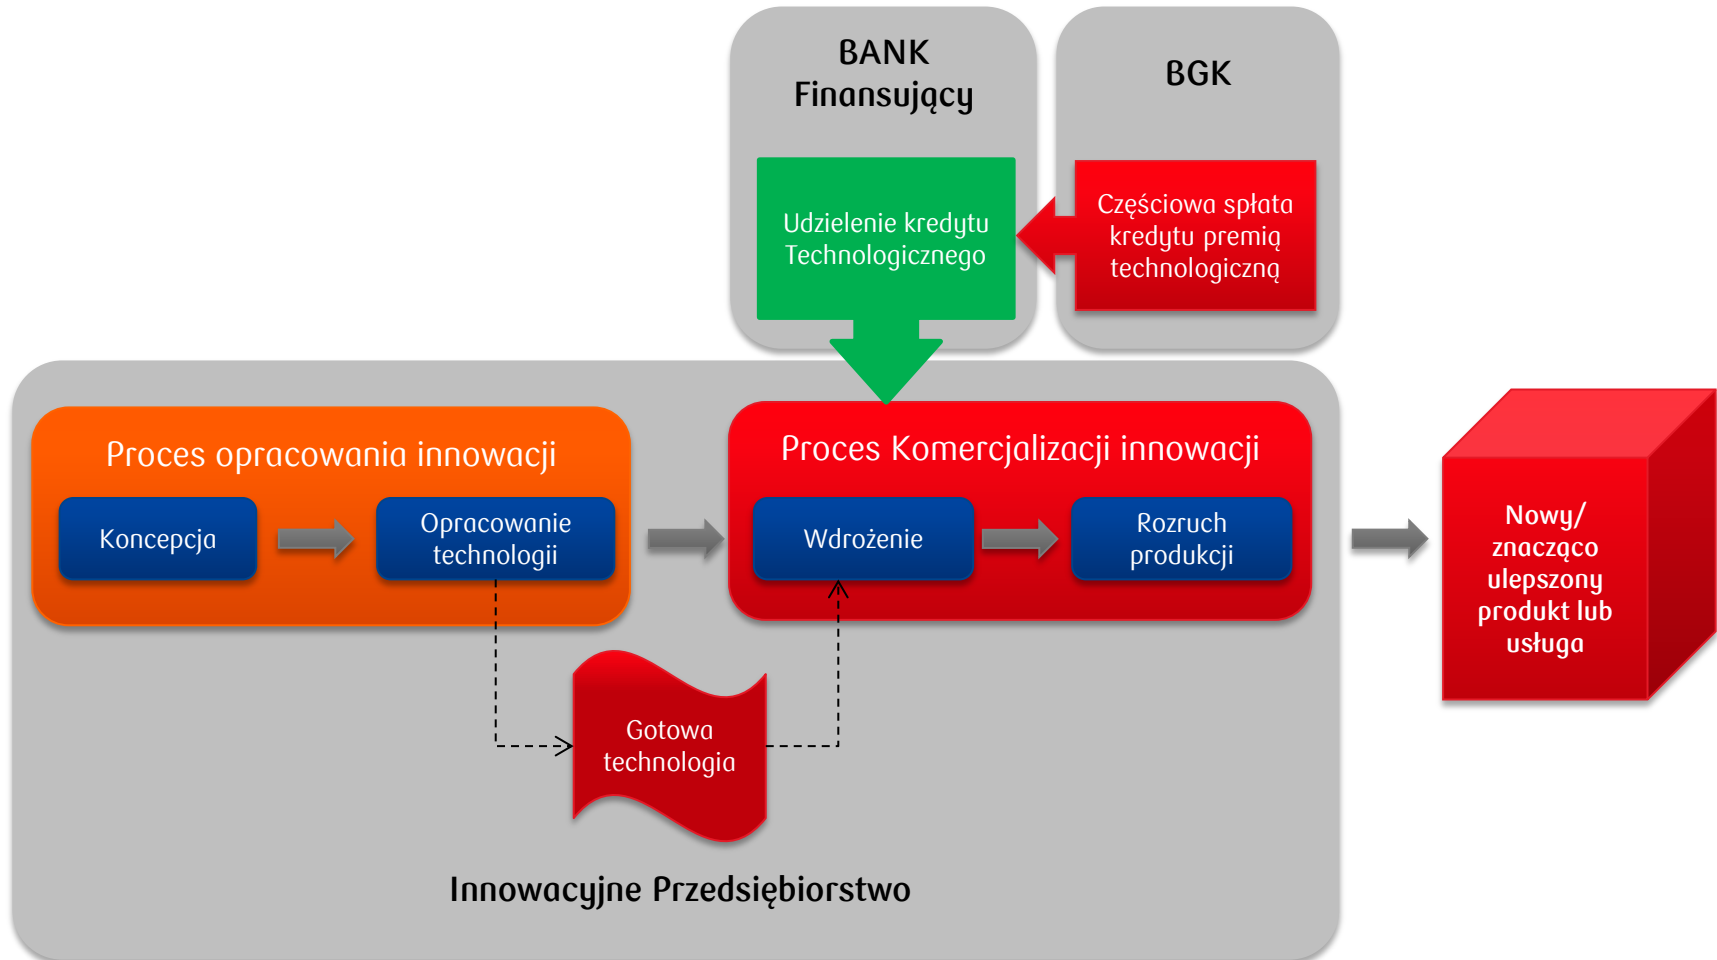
BANK Finansujący

BGK

Udzielenie kredytu Technologicznego

Częściowa spłata kredytu premią technologiczną

Proces opracowania innowacji

Koncepcja

Opracowanie technologii

Proces Komercjalizacji innowacji

Wdrożenie

Rozruch produkcji

Nowy/ znacząco ulepszony produkt lub usługa

Gotowa technologia

Innowacyjne Przedsiębiorstwo